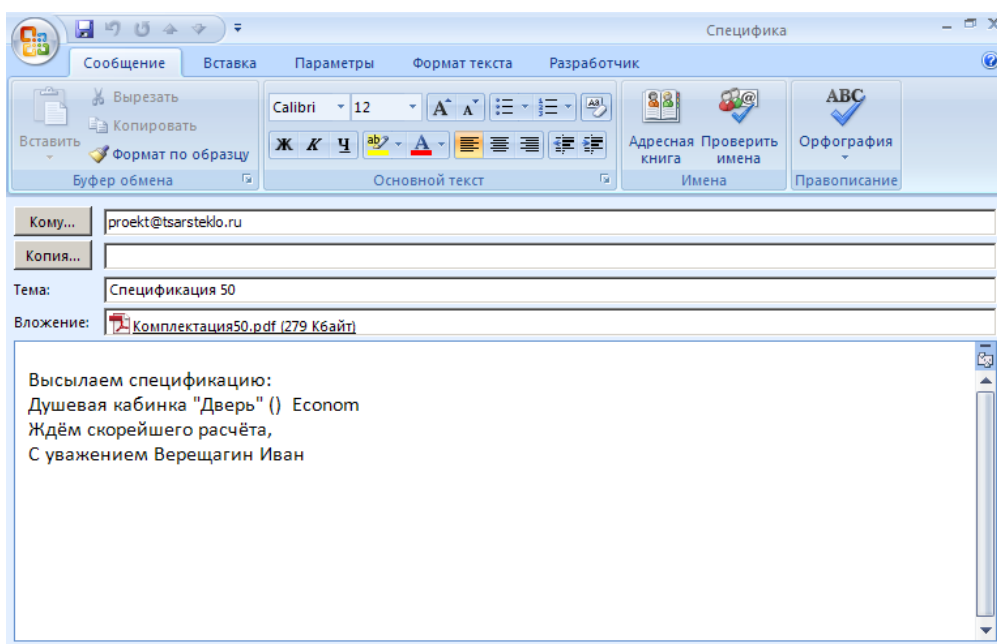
Спецификa

Сообщение Вставка Параметры Формат текста Разработчик

Вставить
Вырезать
Копировать
Формат по образцу
Буфер обмена

Calibri 12
Ж К Ч
Основной текст

Адресная книга
Проверить имена
Имена

ABC
Орфография
Правописание

Кому... proekt@tsarsteklo.ru
Копия...
Тема: Спецификация 50
Вложение: Комплектация50.pdf (279 Кбайт)

Высылаем спецификацию:
Душевая кабинка "Дверь" () Econom
Ждём скорейшего расчёта,
С уважением Верещагин Иван